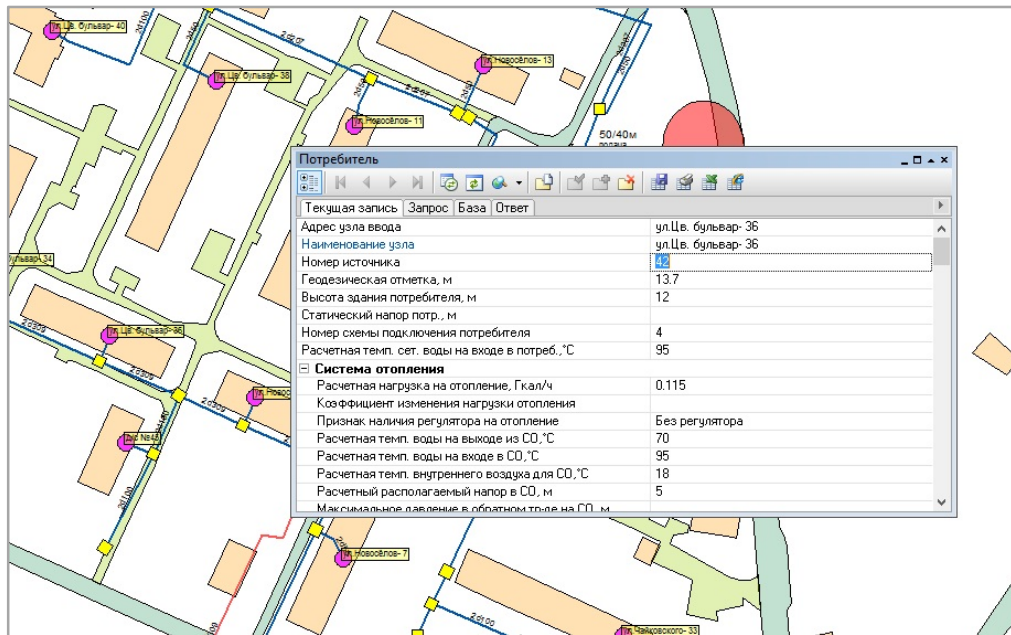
ул.Цв. бульвар- 40
ул.Цв. бульвар- 38
ул.Новосёлов- 13
ул.Новосёлов- 11
50/40м
подача

Потребитель

Текущая запись | Запрос | База | Ответ

| | |
|---|---|
| Адрес узла ввода | ул.Цв. бульвар- 36 |
| Наименование узла | ул.Цв. бульвар- 36 |
| Номер источника | 42 |
| Геодезическая отметка, м | 13.7 |
| Высота здания потребителя, м | 12 |
| Статический напор потр., м | |
| Номер схемы подключения потребителя | 4 |
| Расчетная темп. сет. воды на входе в потреб.,°С | 95 |
| Система отопления | |
| Расчетная нагрузка на отопление, Гкал/ч | 0.115 |
| Коэффициент изменения нагрузки отопления | |
| Признак наличия регулятора на отопление | Без регулятора |
| Расчетная темп. воды на выходе из СО,°С | 70 |
| Расчетная темп. воды на входе в СО,°С | 95 |
| Расчетная темп. внутреннего воздуха для СО,°С | 18 |
| Расчетный располагаемый напор в СО, м | 5 |
| Максимальное давление в обратном тр-де на СО, м | |

бульвар- 34
ул.Цв. бульвар- 36
ул.Новосёлов
д/с №48
ул.Новосёлов- 7
ул.Чайковского- 33